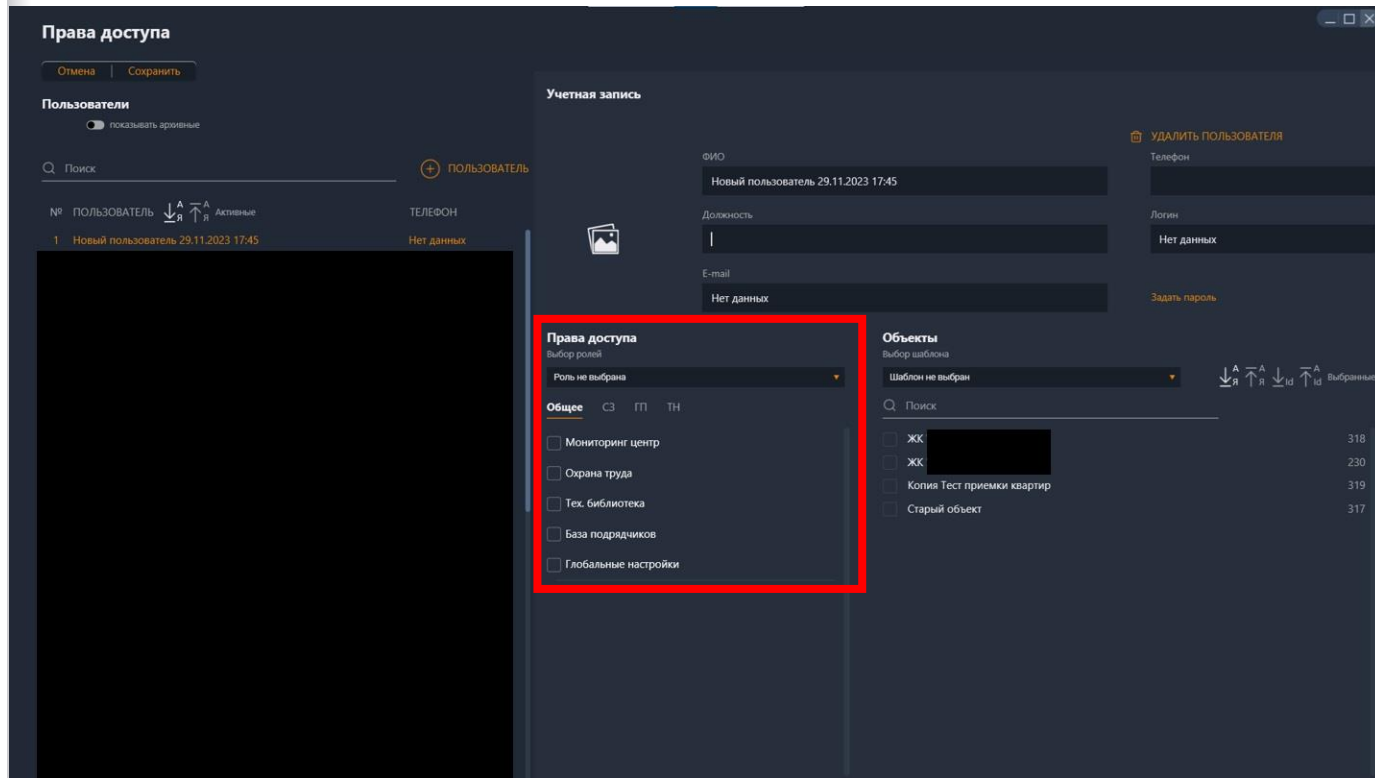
Права доступа

Отмена | Сохранить

Пользователи

показывать архивные

Поиск

ПОЛЬЗОВАТЕЛЬ

№ ПОЛЬЗОВАТЕЛЬ Активные ТЕЛЕФОН

1 Новый пользователь 29.11.2023 17:45 Нет данных

Учетная запись

УДАЛИТЬ ПОЛЬЗОВАТЕЛЯ

ФИО
Новый пользователь 29.11.2023 17:45

Телефон

Должность

Логин
Нет данных

E-mail
Нет данных

Задать пароль

Права доступа
Выбор ролей
Роль не выбрана

Общее СЗ ГП ТН

Мониторинг центр
Охрана труда
Тех. библиотека
База подрядчиков
Глобальные настройки

Объекты
Выбор шаблона
Шаблон не выбран

Выбранные

Поиск

ЖК 318
ЖК 230
Копия Тест приемки квартир 319
Старый объект 317